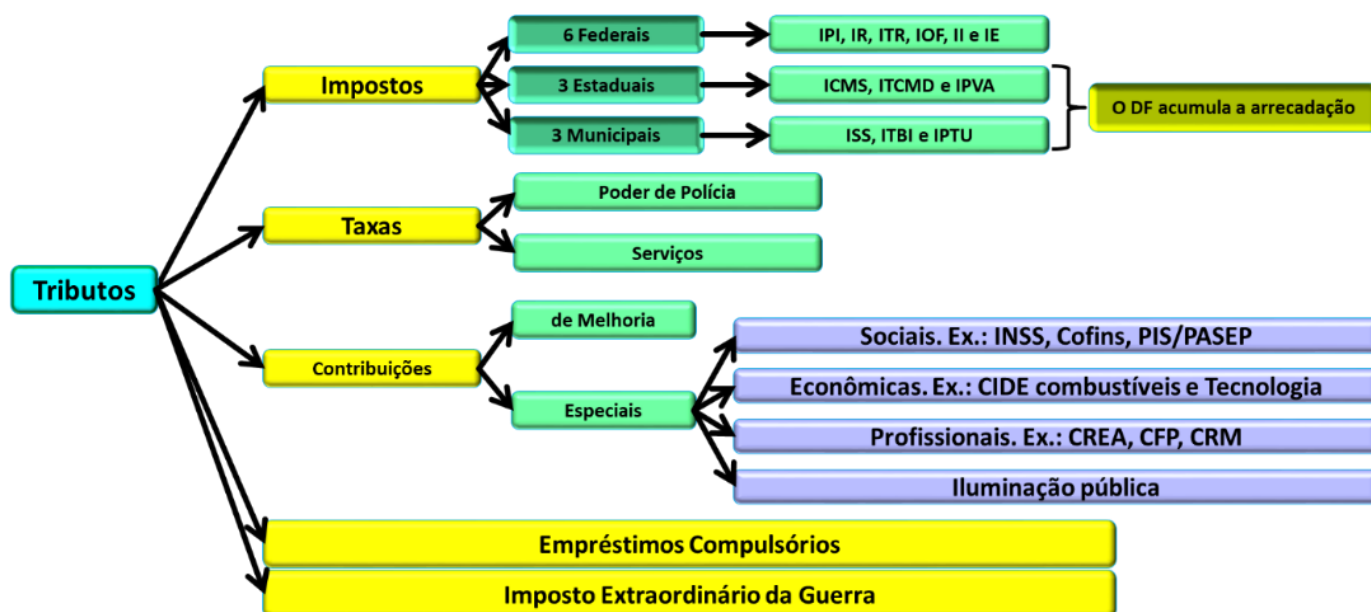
Tributos

Impostos

6 Federais

IPI, IR, ITR, IOF, II e IE

3 Estaduais

ICMS, ITCMD e IPVA

3 Municipais

ISS, ITBI e IPTU

O DF acumula a arrecadação

Taxas

Poder de Polícia

Serviços

Contribuições

de Melhoria

Especiais

Sociais. Ex.: INSS, Cofins, PIS/PASEP

Econômicas. Ex.: CIDE combustíveis e Tecnologia

Profissionais. Ex.: CREA, CFP, CRM

Iluminação pública

Empréstimos Compulsórios

Imposto Extraordinário da Guerra